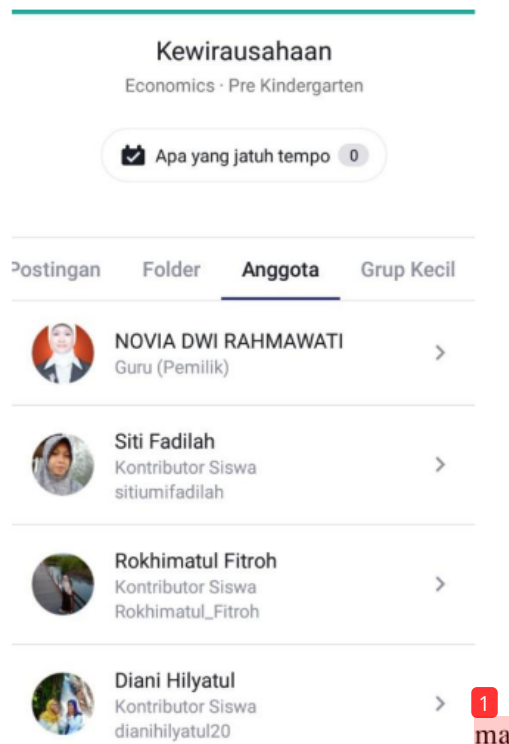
Kewirausahaan

Economics · Pre Kindergarten

Apa yang jatuh tempo 0

Postingan Folder Anggota Grup Kecil

NOVIA DWI RAHMAWATI
Guru (Pemilik)

Siti Fadilah
Kontributor Siswa
sitiumifadilah

Rokhimatul Fitroh
Kontributor Siswa
Rokhimatul_Fitroh

Diani Hilyatul
Kontributor Siswa
dianihilyatul20

1
ma